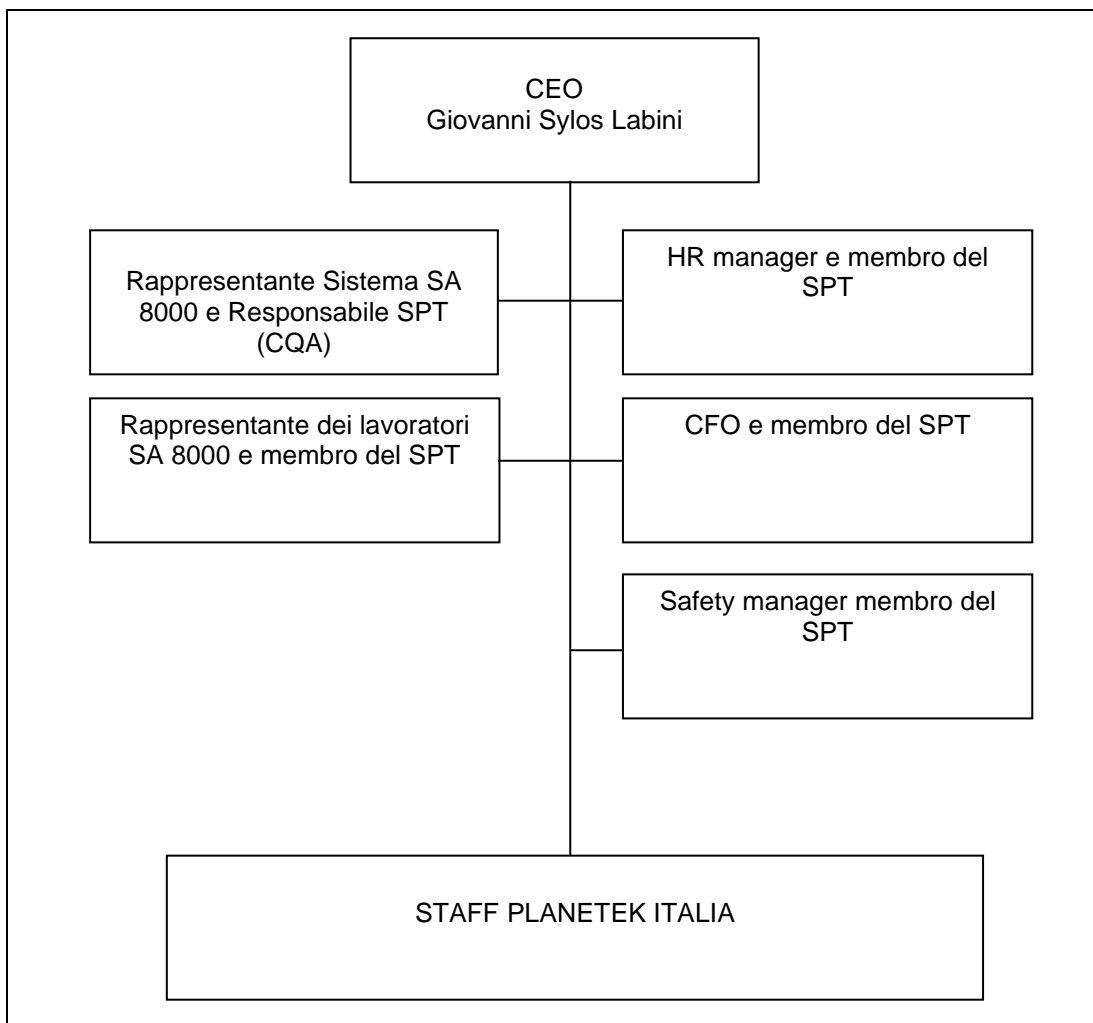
CEO
Giovanni Sylos Labini

Rappresentante Sistema SA 8000 e Responsabile SPT (CQA)

HR manager e membro del SPT

Rappresentante dei lavoratori SA 8000 e membro del SPT

CFO e membro del SPT

Safety manager membro del SPT

STAFF PLANETEK ITALIA